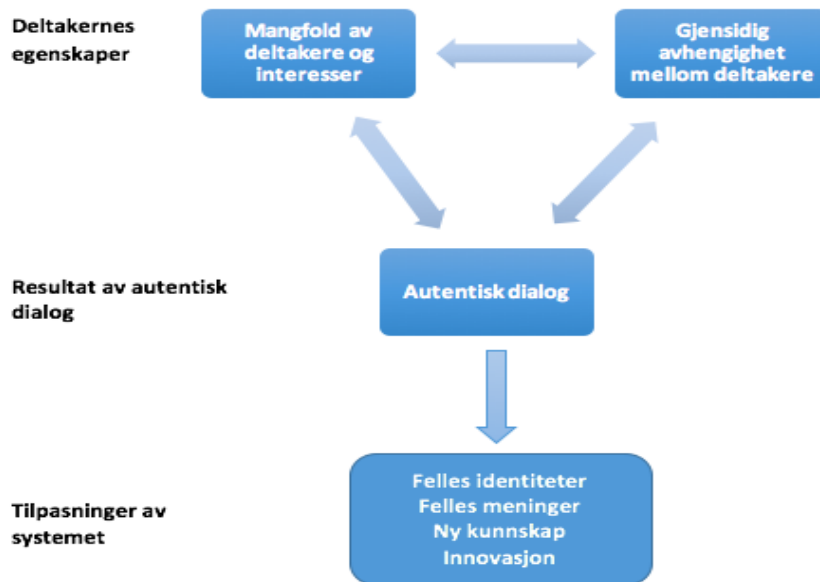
Deltakernes egenskaper

Mangfold av deltakere og interesser

Gjensidig avhengighet mellom deltakere

Resultat av autentisk dialog

Autentisk dialog

Tilpasninger av systemet

Felles identiteter
Felles meninger
Ny kunnskap
Innovasjon